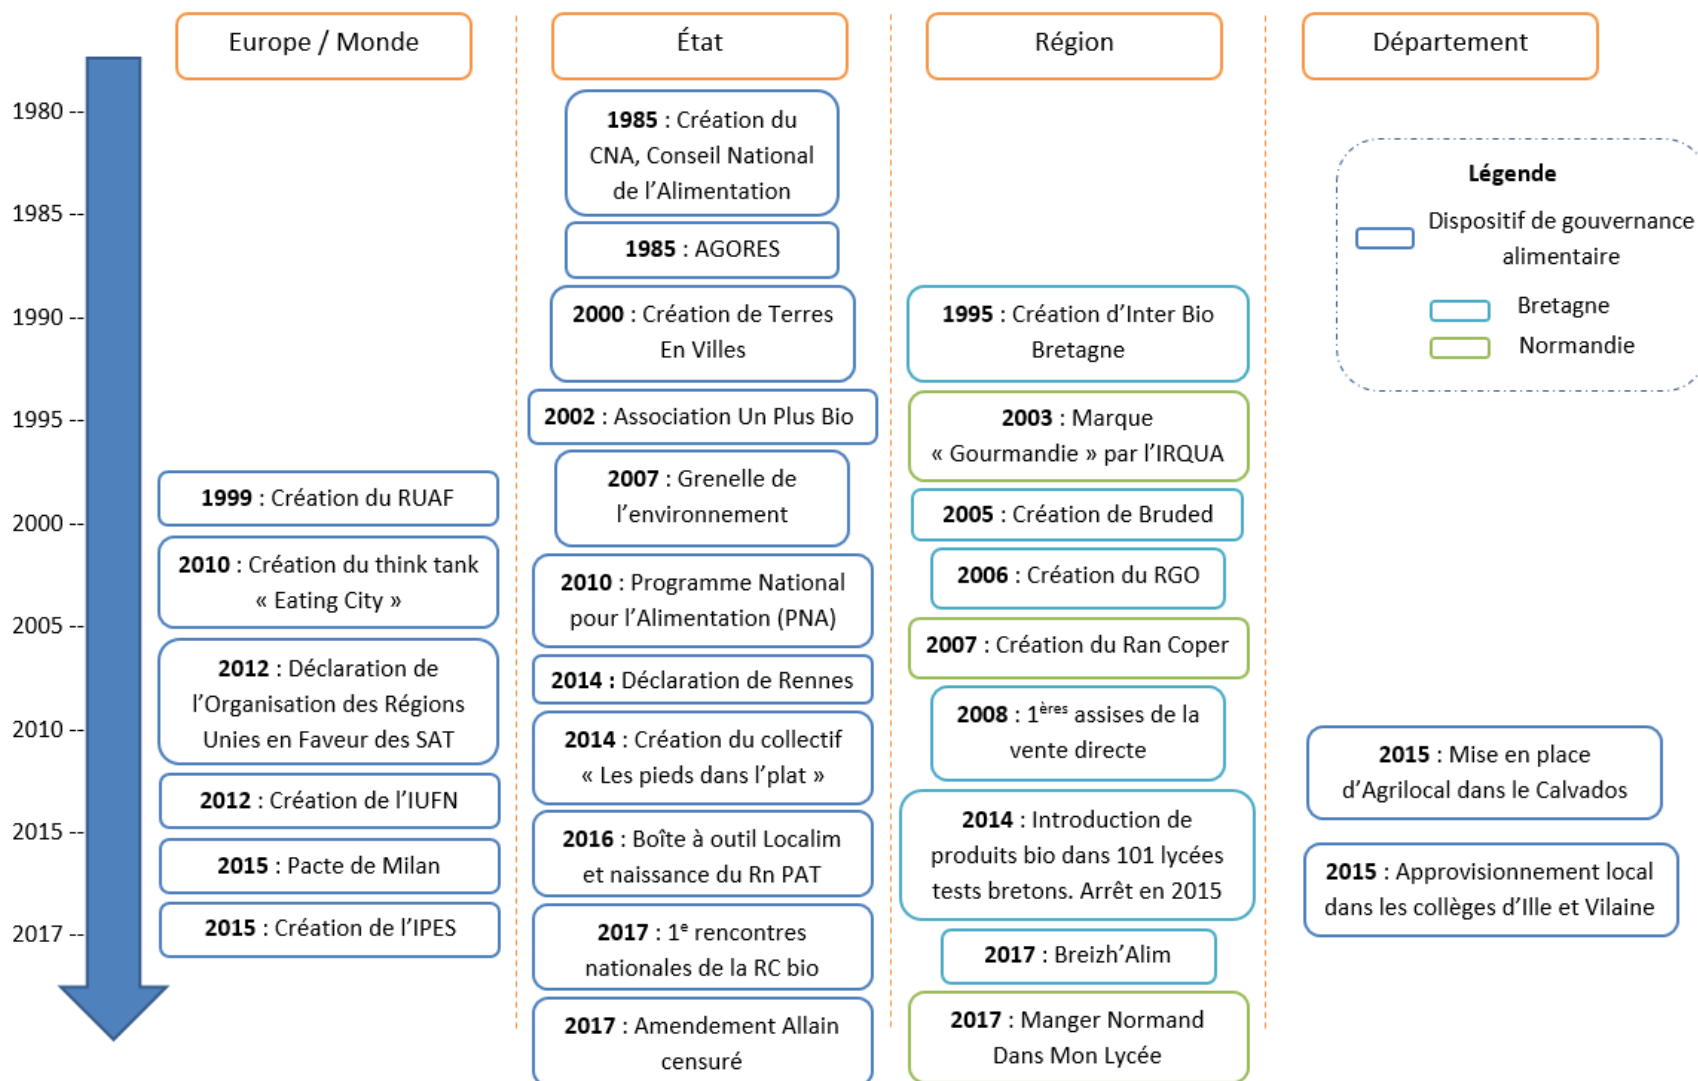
1980 --
1985 --
1990 --
1995 --
2000 --
2005 --
2010 --
2015 --
2017 --

Europe / Monde

1999 : Création du RUAF

2010 : Création du think tank « Eating City »

2012 : Déclaration de l'Organisation des Régions Unies en Faveur des SAT

2012 : Création de l'IUFN

2015 : Pacte de Milan

2015 : Création de l'IPES

État

1985 : Création du CNA, Conseil National de l'Alimentation

1985 : AGORES

2000 : Création de Terres En Villes

2002 : Association Un Plus Bio

2007 : Grenelle de l'environnement

2010 : Programme National pour l'Alimentation (PNA)

2014 : Déclaration de Rennes

2014 : Création du collectif « Les pieds dans l'plat »

2016 : Boîte à outil Localim et naissance du Rn PAT

2017 : 1$^{e}$ rencontres nationales de la RC bio

2017 : Amendement Allain censuré

Région

1995 : Création d'Inter Bio Bretagne

2003 : Marque « Gourmandie » par l'IRQUA

2005 : Création de Bruded

2006 : Création du RGO

2007 : Création du Ran Coper

2008 : 1$^{ères}$ assises de la vente directe

2014 : Introduction de produits bio dans 101 lycées tests bretons. Arrêt en 2015

2017 : Breizh'Alim

2017 : Manger Normand Dans Mon Lycée

Département

Légende
Dispositif de gouvernance alimentaire
Bretagne
Normandie

2015 : Mise en place d'Agrilocal dans le Calvados

2015 : Approvisionnement local dans les collèges d'Ille et Vilaine